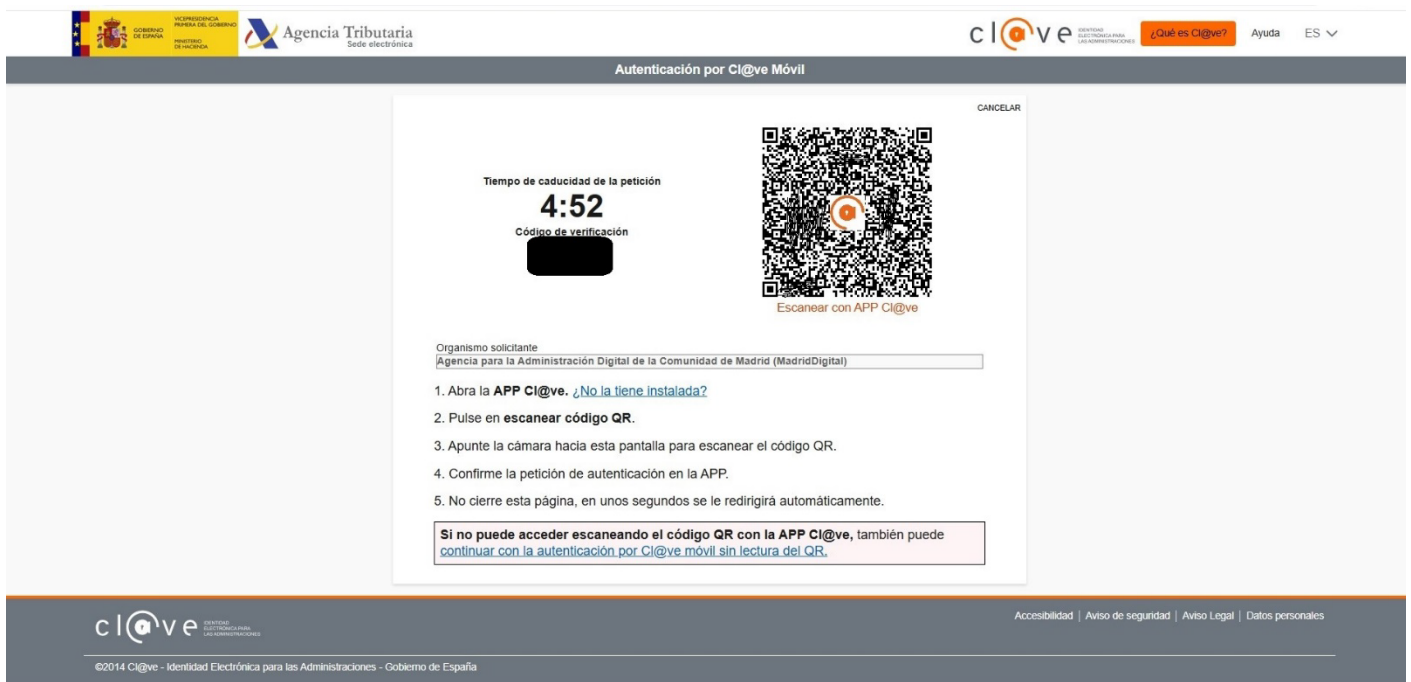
GOBIERNO DE ESPAÑA VICEPRESIDENCIA PRIMERA DEL GOBIERNO MINISTERIO DE HACIENDA

Agencia Tributaria
Sede electrónica

cl@ve IDENTIDAD ELECTRÓNICA PARA LAS ADMINISTRACIONES

¿Qué es Cl@ve? Ayuda ES

Autenticación por Cl@ve Móvil

CANCELAR

Tiempo de caducidad de la petición
4:52
Código de verificación

Escanear con APP Cl@ve

Organismo solicitante
Agencia para la Administración Digital de la Comunidad de Madrid (MadridDigital)

1. Abra la **APP Cl@ve.** ¿No la tiene instalada?

2. Pulse en **escanear código QR**.

3. Apunte la cámara hacia esta pantalla para escanear el código QR.

4. Confirme la petición de autenticación en la APP.

5. No cierre esta página, en unos segundos se le redirigirá automáticamente.

**Si no puede acceder escaneando el código QR con la APP Cl@ve,** también puede continuar con la autenticación por Cl@ve móvil sin lectura del QR.

cl@ve IDENTIDAD ELECTRÓNICA PARA LAS ADMINISTRACIONES

Accesibilidad | Aviso de seguridad | Aviso Legal | Datos personales

©2014 Cl@ve - Identidad Electrónica para las Administraciones - Gobierno de España